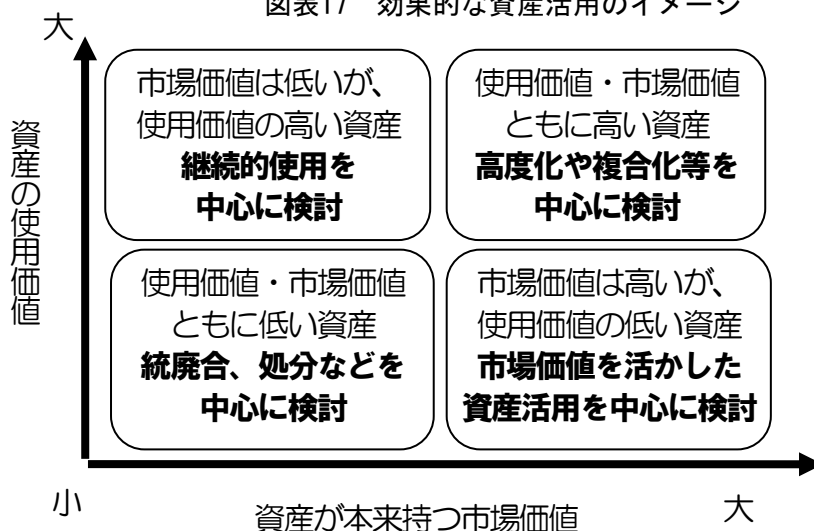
図表17　効果的な資産活用のイメージ

大

資産の使用価値

市場価値は低いが、使用価値の高い資産
**継続的使用を中心に検討**

使用価値・市場価値ともに高い資産
**高度化や複合化等を中心に検討**

使用価値・市場価値ともに低い資産
**統廃合、処分などを中心に検討**

市場価値は高いが、使用価値の低い資産
**市場価値を活かした資産活用を中心に検討**

小

資産が本来持つ市場価値

大